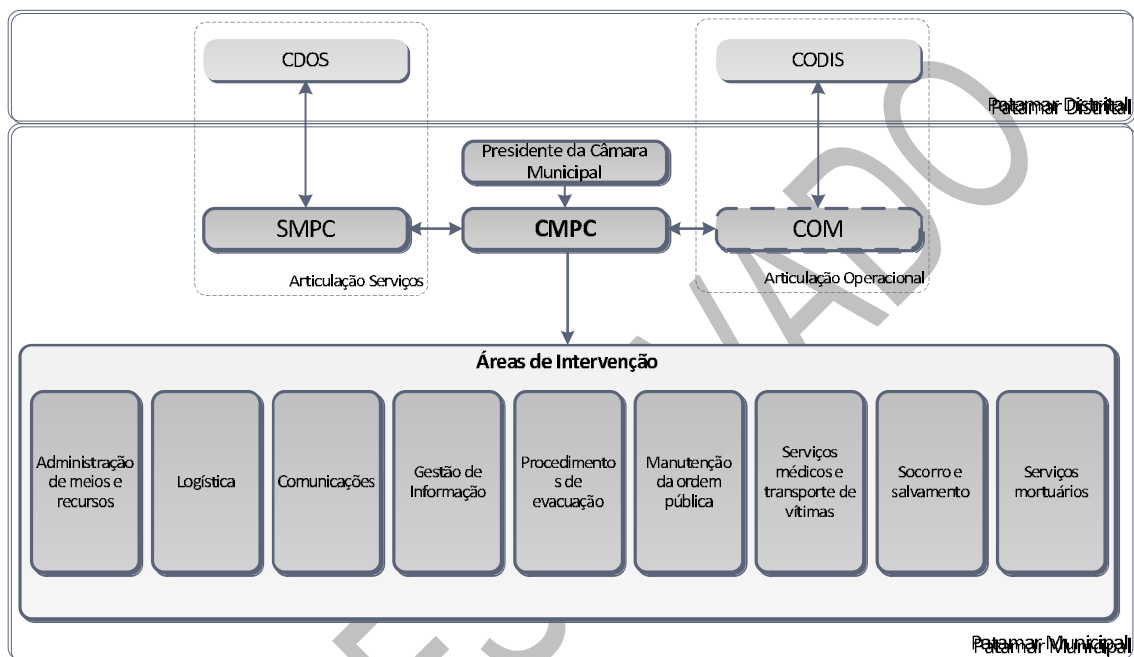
CDOS

CODIS

Patamar Distrital

Presidente da Câmara Municipal

SMPC

CMPC

COM

Articulação Serviços

Articulação Operacional

Áreas de Intervenção

Administração de meios e recursos

Logística

Comunicações

Gestão de Informação

Procedimentos de evacuação

Manutenção da ordem pública

Serviços médicos e transporte de vítimas

Socorro e salvamento

Serviços mortuários

Patamar Municipal

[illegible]